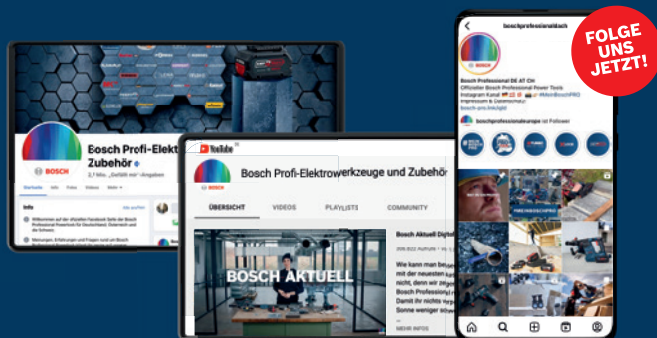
FOLGE UNS JETZT!

BOSCH

Bosch Profi-Elekt
Zubehör
2,1 Mio. „Gefällt mir"-Angaben

Startseite Info Fotos Videos Mehr

Info

Willkommen auf der offiziellen Facebook Seite der Bosch Professional Powertools für Deutschland, Österreich und die Schweiz.

Neuerungen, Erfahrungen und Fragen rund um Bosch

YouTube

Bosch Profi-Elektrowerkzeuge und Zubehör

ÜBERSICHT VIDEOS PLAYLISTS COMMUNITY

BOSCH AKTUELL

Bosch Aktuell Digital

Wie kann man bei
mit der neuesten
Bosch Professional
Damit ihr nichts
Sonne weniger

MEHR INFOS

boschprofessionaldach

Bosch Professional DE AT CH
Offizieller Bosch Professional Power Tools
Instagram Kanal #MeinBoschPRO
Impressum & Datenschutz:
bosch-pro.link/light

boschprofessionaleurope ist Follower